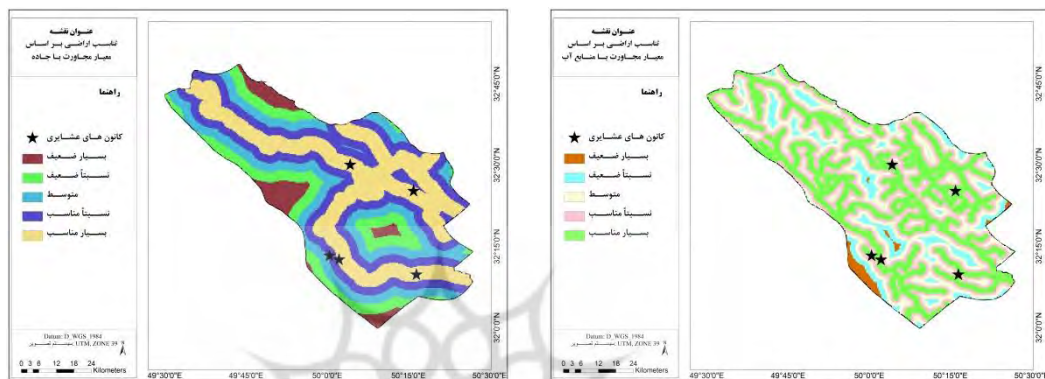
عنوان نقشه
تناسب اراضی بر اساس
معیار مجاورت با جاده

راهنما

کانون های عشایری
بسیار ضعیف
نسبتاً ضعیف
متوسط
نسبتاً مناسب
بسیار مناسب

Datum: D_WGS_1984
سیستم تصویر: UTM, ZONE 39
N
0 3 6 12 18 24 Kilometers

32°45'0"N
32°30'0"N
32°15'0"N
32°0'0"N
49°30'0"E
49°45'0"E
50°0'0"E
50°15'0"E
50°30'0"E

عنوان نقشه
تناسب اراضی بر اساس
معیار مجاورت با منابع آب

راهنما

کانون های عشایری
بسیار ضعیف
نسبتاً ضعیف
متوسط
نسبتاً مناسب
بسیار مناسب

Datum: D_WGS_1984
سیستم تصویر: UTM, ZONE 39
N
0 3 6 12 18 24 Kilometers

32°45'0"N
32°30'0"N
32°15'0"N
32°0'0"N
49°30'0"E
49°45'0"E
50°0'0"E
50°15'0"E
50°30'0"E